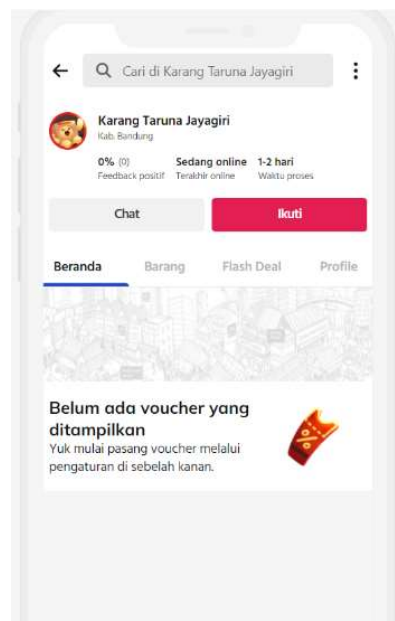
Cari di Karang Taruna Jayagiri

Karang Taruna Jayagiri
Kab. Bandung

0% (0)
Feedback positif

Sedang online
Terakhir online

1-2 hari
Waktu proses

Chat

Ikuti

Beranda

Barang

Flash Deal

Profile

Belum ada voucher yang ditampilkan

Yuk mulai pasang voucher melalui pengaturan di sebelah kanan.

%